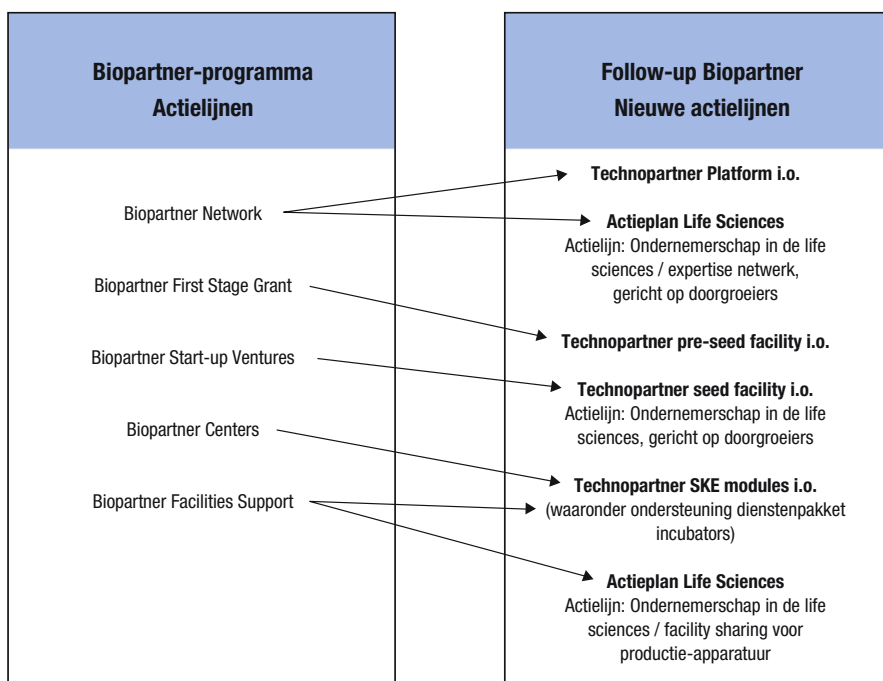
Biopartner-programma
Actielijnen

Biopartner Network

Biopartner First Stage Grant

Biopartner Start-up Ventures

Biopartner Centers

Biopartner Facilities Support

Follow-up Biopartner
Nieuwe actielijnen

Technopartner Platform i.o.

Actieplan Life Sciences
Actielijn: Ondernemerschap in de life sciences / expertise netwerk, gericht op doorgroeiers

Technopartner pre-seed facility i.o.

Technopartner seed facility i.o.
Actielijn: Ondernemerschap in de life sciences, gericht op doorgroeiers

Technopartner SKE modules i.o.
(waaronder ondersteuning dienstenpakket incubators)

Actieplan Life Sciences
Actielijn: Ondernemerschap in de life sciences / facility sharing voor productie-apparatuur